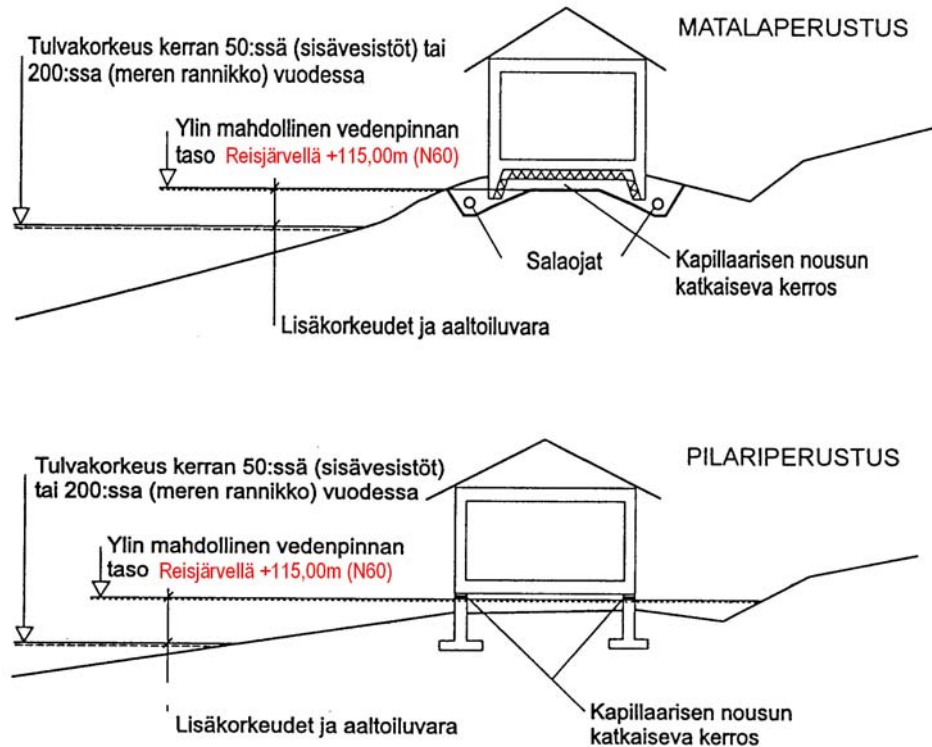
MATALAPERUSTUS

Tulvakorkeus kerran 50:ssä (sisävesistöt) tai 200:ssa (meren rannikko) vuodessa

Ylin mahdollinen vedenpinnan taso Reisjärvellä +115,00m (N60)

Salaojat

Kapillaarisen nousun katkaiseva kerros

Lisäkorkeudet ja aaltoiluvara

PILARIPERUSTUS

Tulvakorkeus kerran 50:ssä (sisävesistöt) tai 200:ssa (meren rannikko) vuodessa

Ylin mahdollinen vedenpinnan taso Reisjärvellä +115,00m (N60)

Lisäkorkeudet ja aaltoiluvara

Kapillaarisen nousun katkaiseva kerros